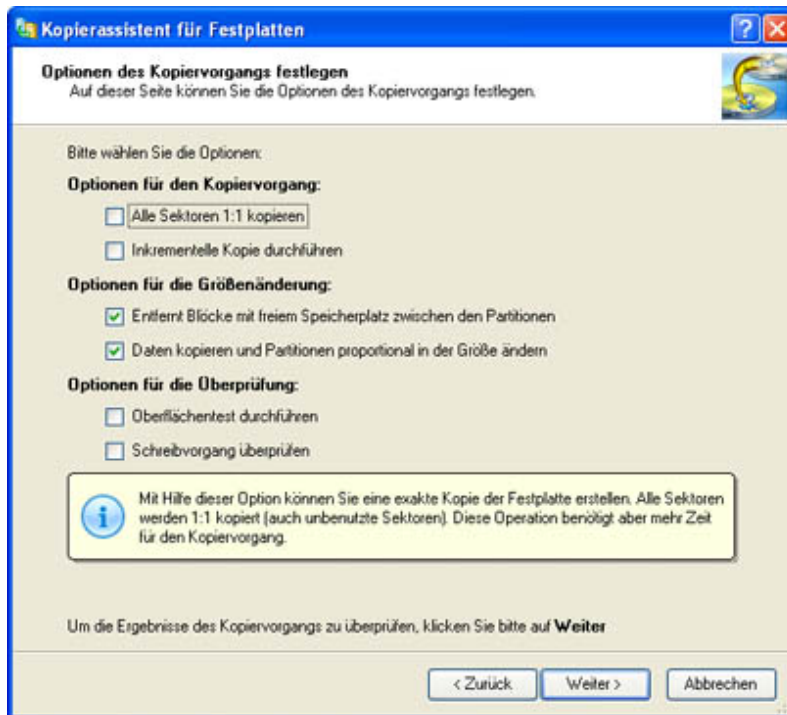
Kopierassistent für Festplatten

Optionen des Kopiervorgangs festlegen
Auf dieser Seite können Sie die Optionen des Kopiervorgangs festlegen.

Bitte wählen Sie die Optionen:

Optionen für den Kopiervorgang:

Alle Sektoren 1:1 kopieren

Inkrementelle Kopie durchführen

Optionen für die Größenänderung:

Entfernt Blöcke mit freiem Speicherplatz zwischen den Partitionen

Daten kopieren und Partitionen proportional in der Größe ändern

Optionen für die Überprüfung:

Oberflächentest durchführen

Schreibvorgang überprüfen

Mit Hilfe dieser Option können Sie eine exakte Kopie der Festplatte erstellen. Alle Sektoren werden 1:1 kopiert (auch unbenutzte Sektoren). Diese Operation benötigt aber mehr Zeit für den Kopiervorgang.

Um die Ergebnisse des Kopiervorgangs zu überprüfen, klicken Sie bitte auf Weiter

< Zurück | Weiter > | Abbrechen